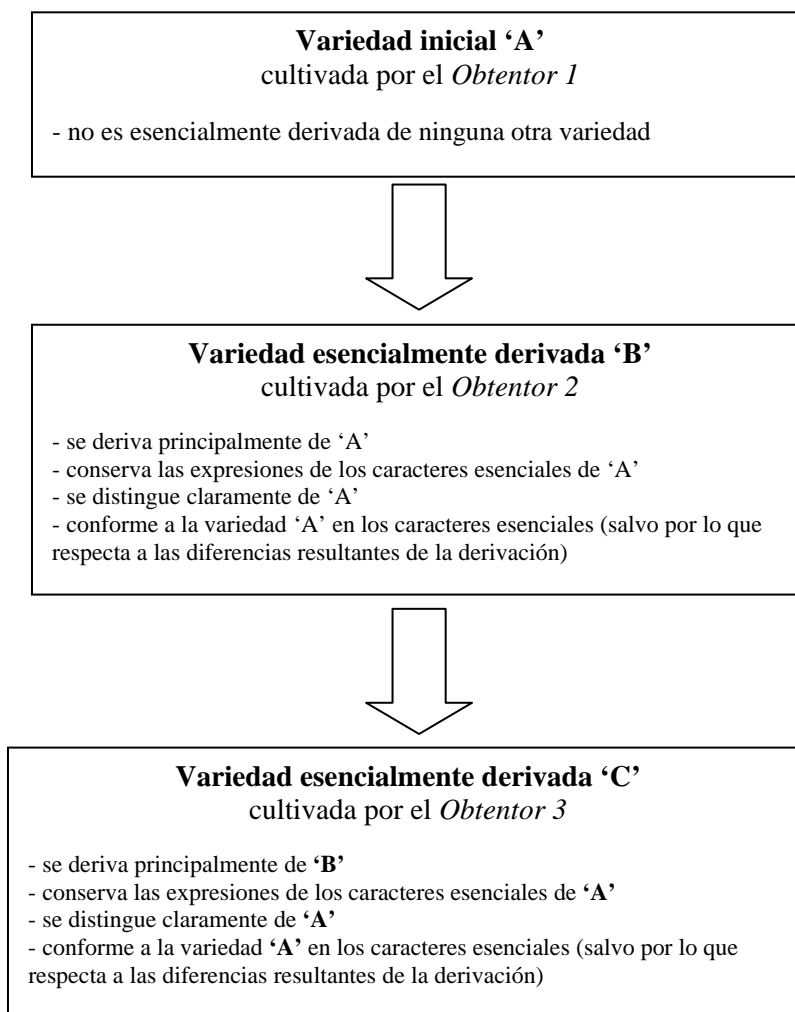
**Variedad inicial 'A'**
cultivada por el *Obtentor 1*

- no es esencialmente derivada de ninguna otra variedad

**Variedad esencialmente derivada 'B'**
cultivada por el *Obtentor 2*

- se deriva principalmente de 'A'
- conserva las expresiones de los caracteres esenciales de 'A'
- se distingue claramente de 'A'
- conforme a la variedad 'A' en los caracteres esenciales (salvo por lo que respecta a las diferencias resultantes de la derivación)

**Variedad esencialmente derivada 'C'**
cultivada por el *Obtentor 3*

- se deriva principalmente de **'B'**
- conserva las expresiones de los caracteres esenciales de **'A'**
- se distingue claramente de **'A'**
- conforme a la variedad **'A'** en los caracteres esenciales (salvo por lo que respecta a las diferencias resultantes de la derivación)